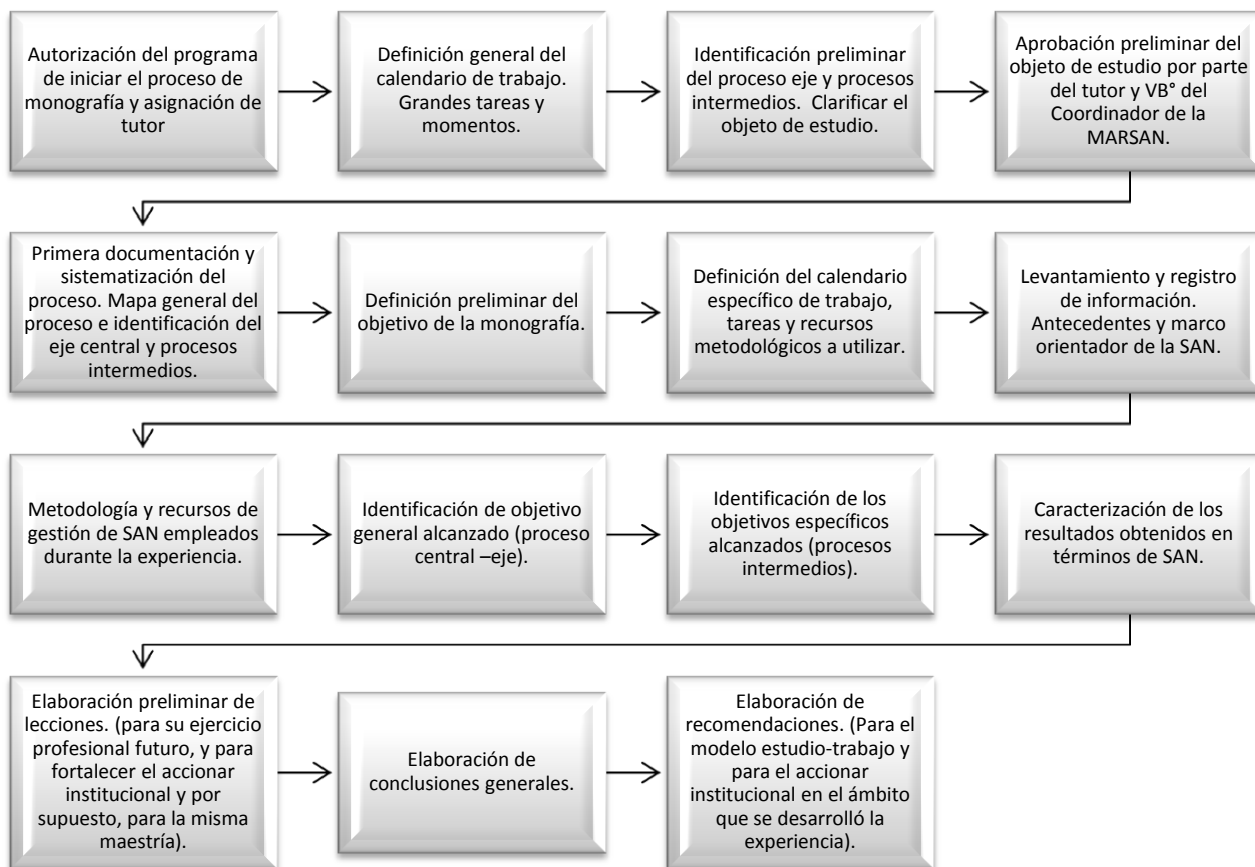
Autorización del programa de iniciar el proceso de monografía y asignación de tutor

Definición general del calendario de trabajo. Grandes tareas y momentos.

Identificación preliminar del proceso eje y procesos intermedios. Clarificar el objeto de estudio.

Aprobación preliminar del objeto de estudio por parte del tutor y VB° del Coordinador de la MARSAN.

Primera documentación y sistematización del proceso. Mapa general del proceso e identificación del eje central y procesos intermedios.

Definición preliminar del objetivo de la monografía.

Definición del calendario específico de trabajo, tareas y recursos metodológicos a utilizar.

Levantamiento y registro de información. Antecedentes y marco orientador de la SAN.

Metodología y recursos de gestión de SAN empleados durante la experiencia.

Identificación de objetivo general alcanzado (proceso central –eje).

Identificación de los objetivos específicos alcanzados (procesos intermedios).

Caracterización de los resultados obtenidos en términos de SAN.

Elaboración preliminar de lecciones. (para su ejercicio profesional futuro, y para fortalecer el accionar institucional y por supuesto, para la misma maestría).

Elaboración de conclusiones generales.

Elaboración de recomendaciones. (Para el modelo estudio-trabajo y para el accionar institucional en el ámbito que se desarrolló la experiencia).